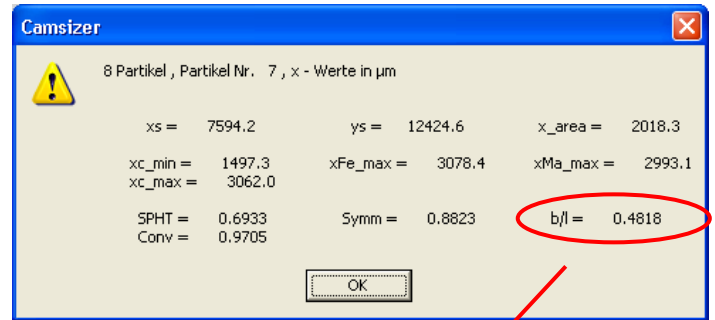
Camsizer

8 Partikel , Partikel Nr. 7 , x - Werte in µm

xs = 7594.2

ys = 12424.6

x_area = 2018.3

xc_min = 1497.3
xc_max = 3062.0

xFe_max = 3078.4

xMa_max = 2993.1

SPHT = 0.6933
Conv = 0.9705

Symm = 0.8823

b/l = 0.4818

OK